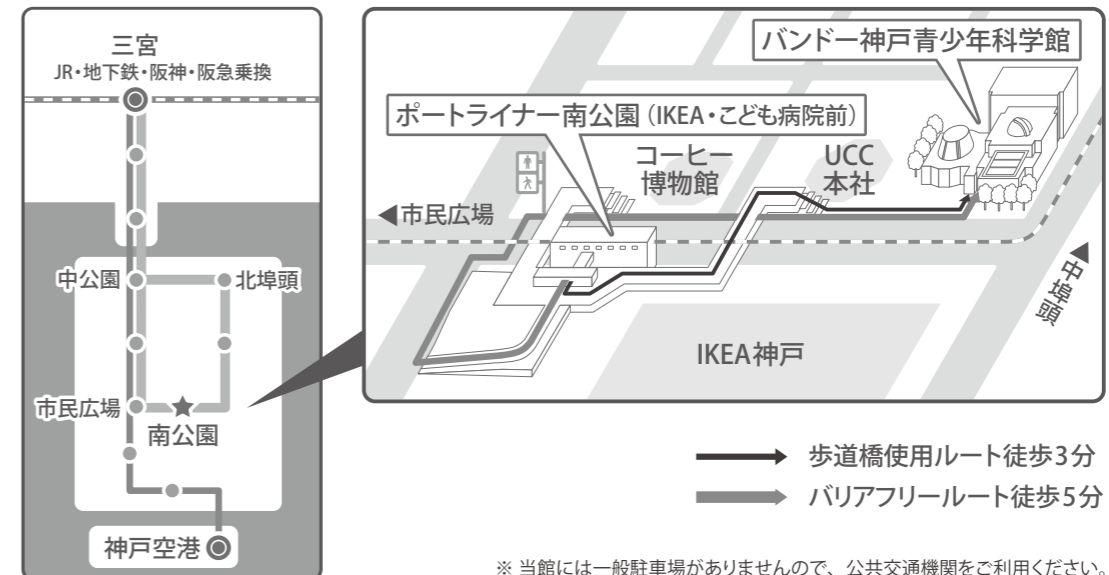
三宮
JR・地下鉄・阪神・阪急乗換

中公園
北埠頭
市民広場
南公園
神戸空港

バンドー神戸青少年科学館
ポートライナー南公園（IKEA・こども病院前）
コーヒー博物館
UCC本社
◀市民広場
◀中埠頭
IKEA神戸

歩道橋使用ルート徒歩3分
バリアフリールート徒歩5分

※ 当館には一般駐車場がありませんので、公共交通機関をご利用ください。